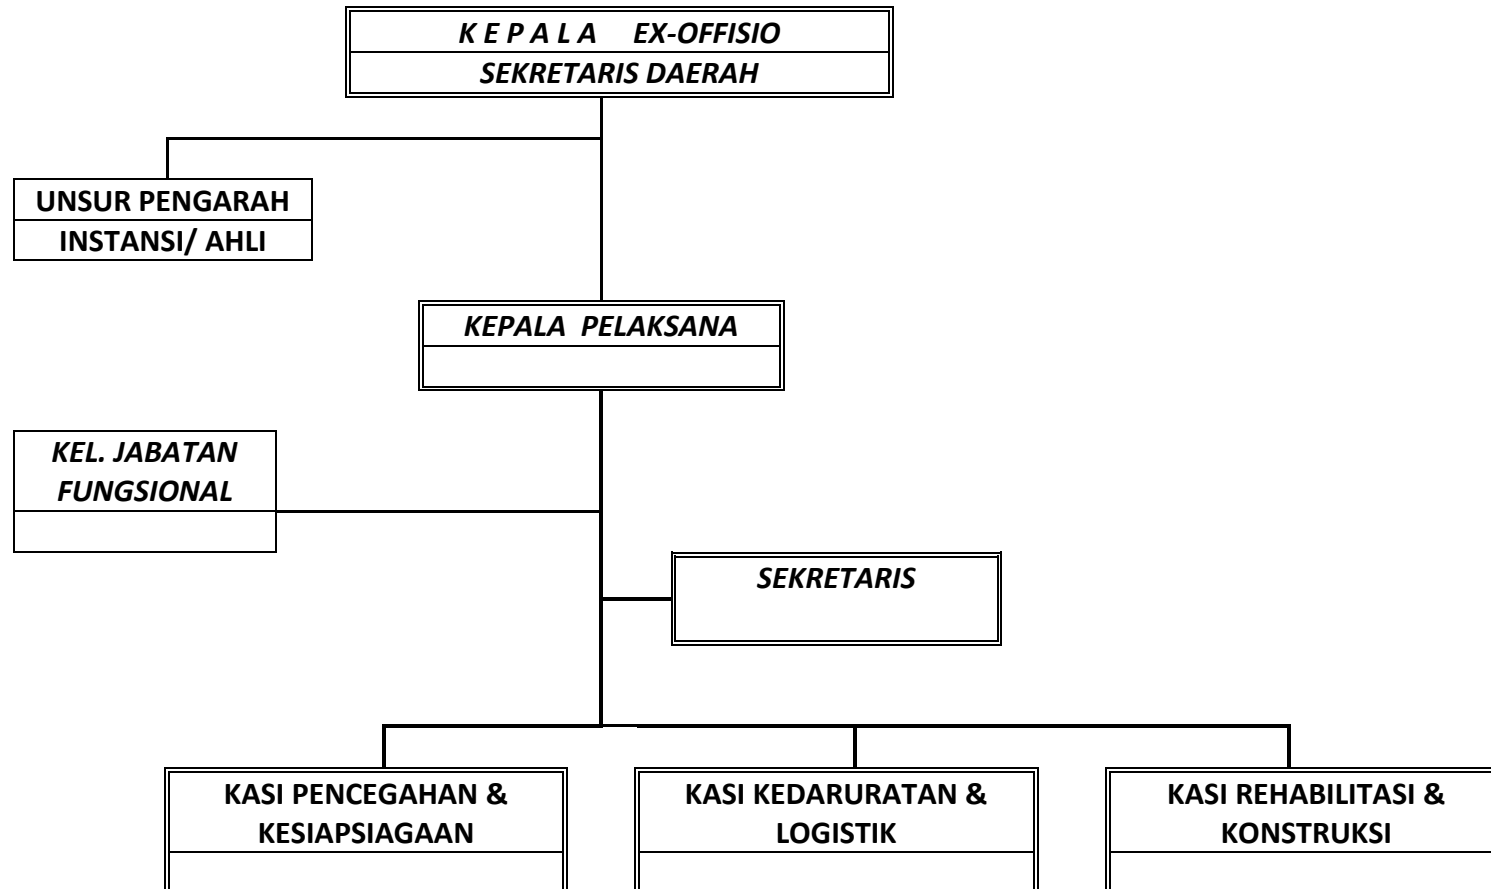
K E P A L A EX-OFFISIO
SEKRETARIS DAERAH

UNSUR PENGARAH
INSTANSI/ AHLI

KEPALA PELAKSANA

KEL. JABATAN FUNGSIONAL

SEKRETARIS

KASI PENCEGAHAN & KESIAPSIAGAAN

KASI KEDARURATAN & LOGISTIK

KASI REHABILITASI & KONSTRUKSI